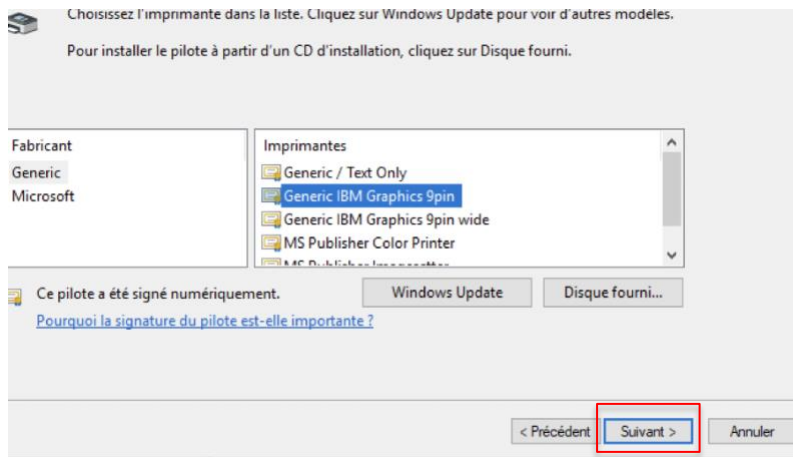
Choisissez l'imprimante dans la liste. Cliquez sur Windows Update pour voir d'autres modèles.

Pour installer le pilote à partir d'un CD d'installation, cliquez sur Disque fourni.

| Fabricant | Imprimantes |
|---|---|
| Generic | Generic / Text Only |
| Microsoft | Generic IBM Graphics 9pin |
| | Generic IBM Graphics 9pin wide |
| | MS Publisher Color Printer |
| | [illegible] |

Ce pilote a été signé numériquement.

Windows Update

Disque fourni...

Pourquoi la signature du pilote est-elle importante ?

< Précédent

Suivant >

Annuler